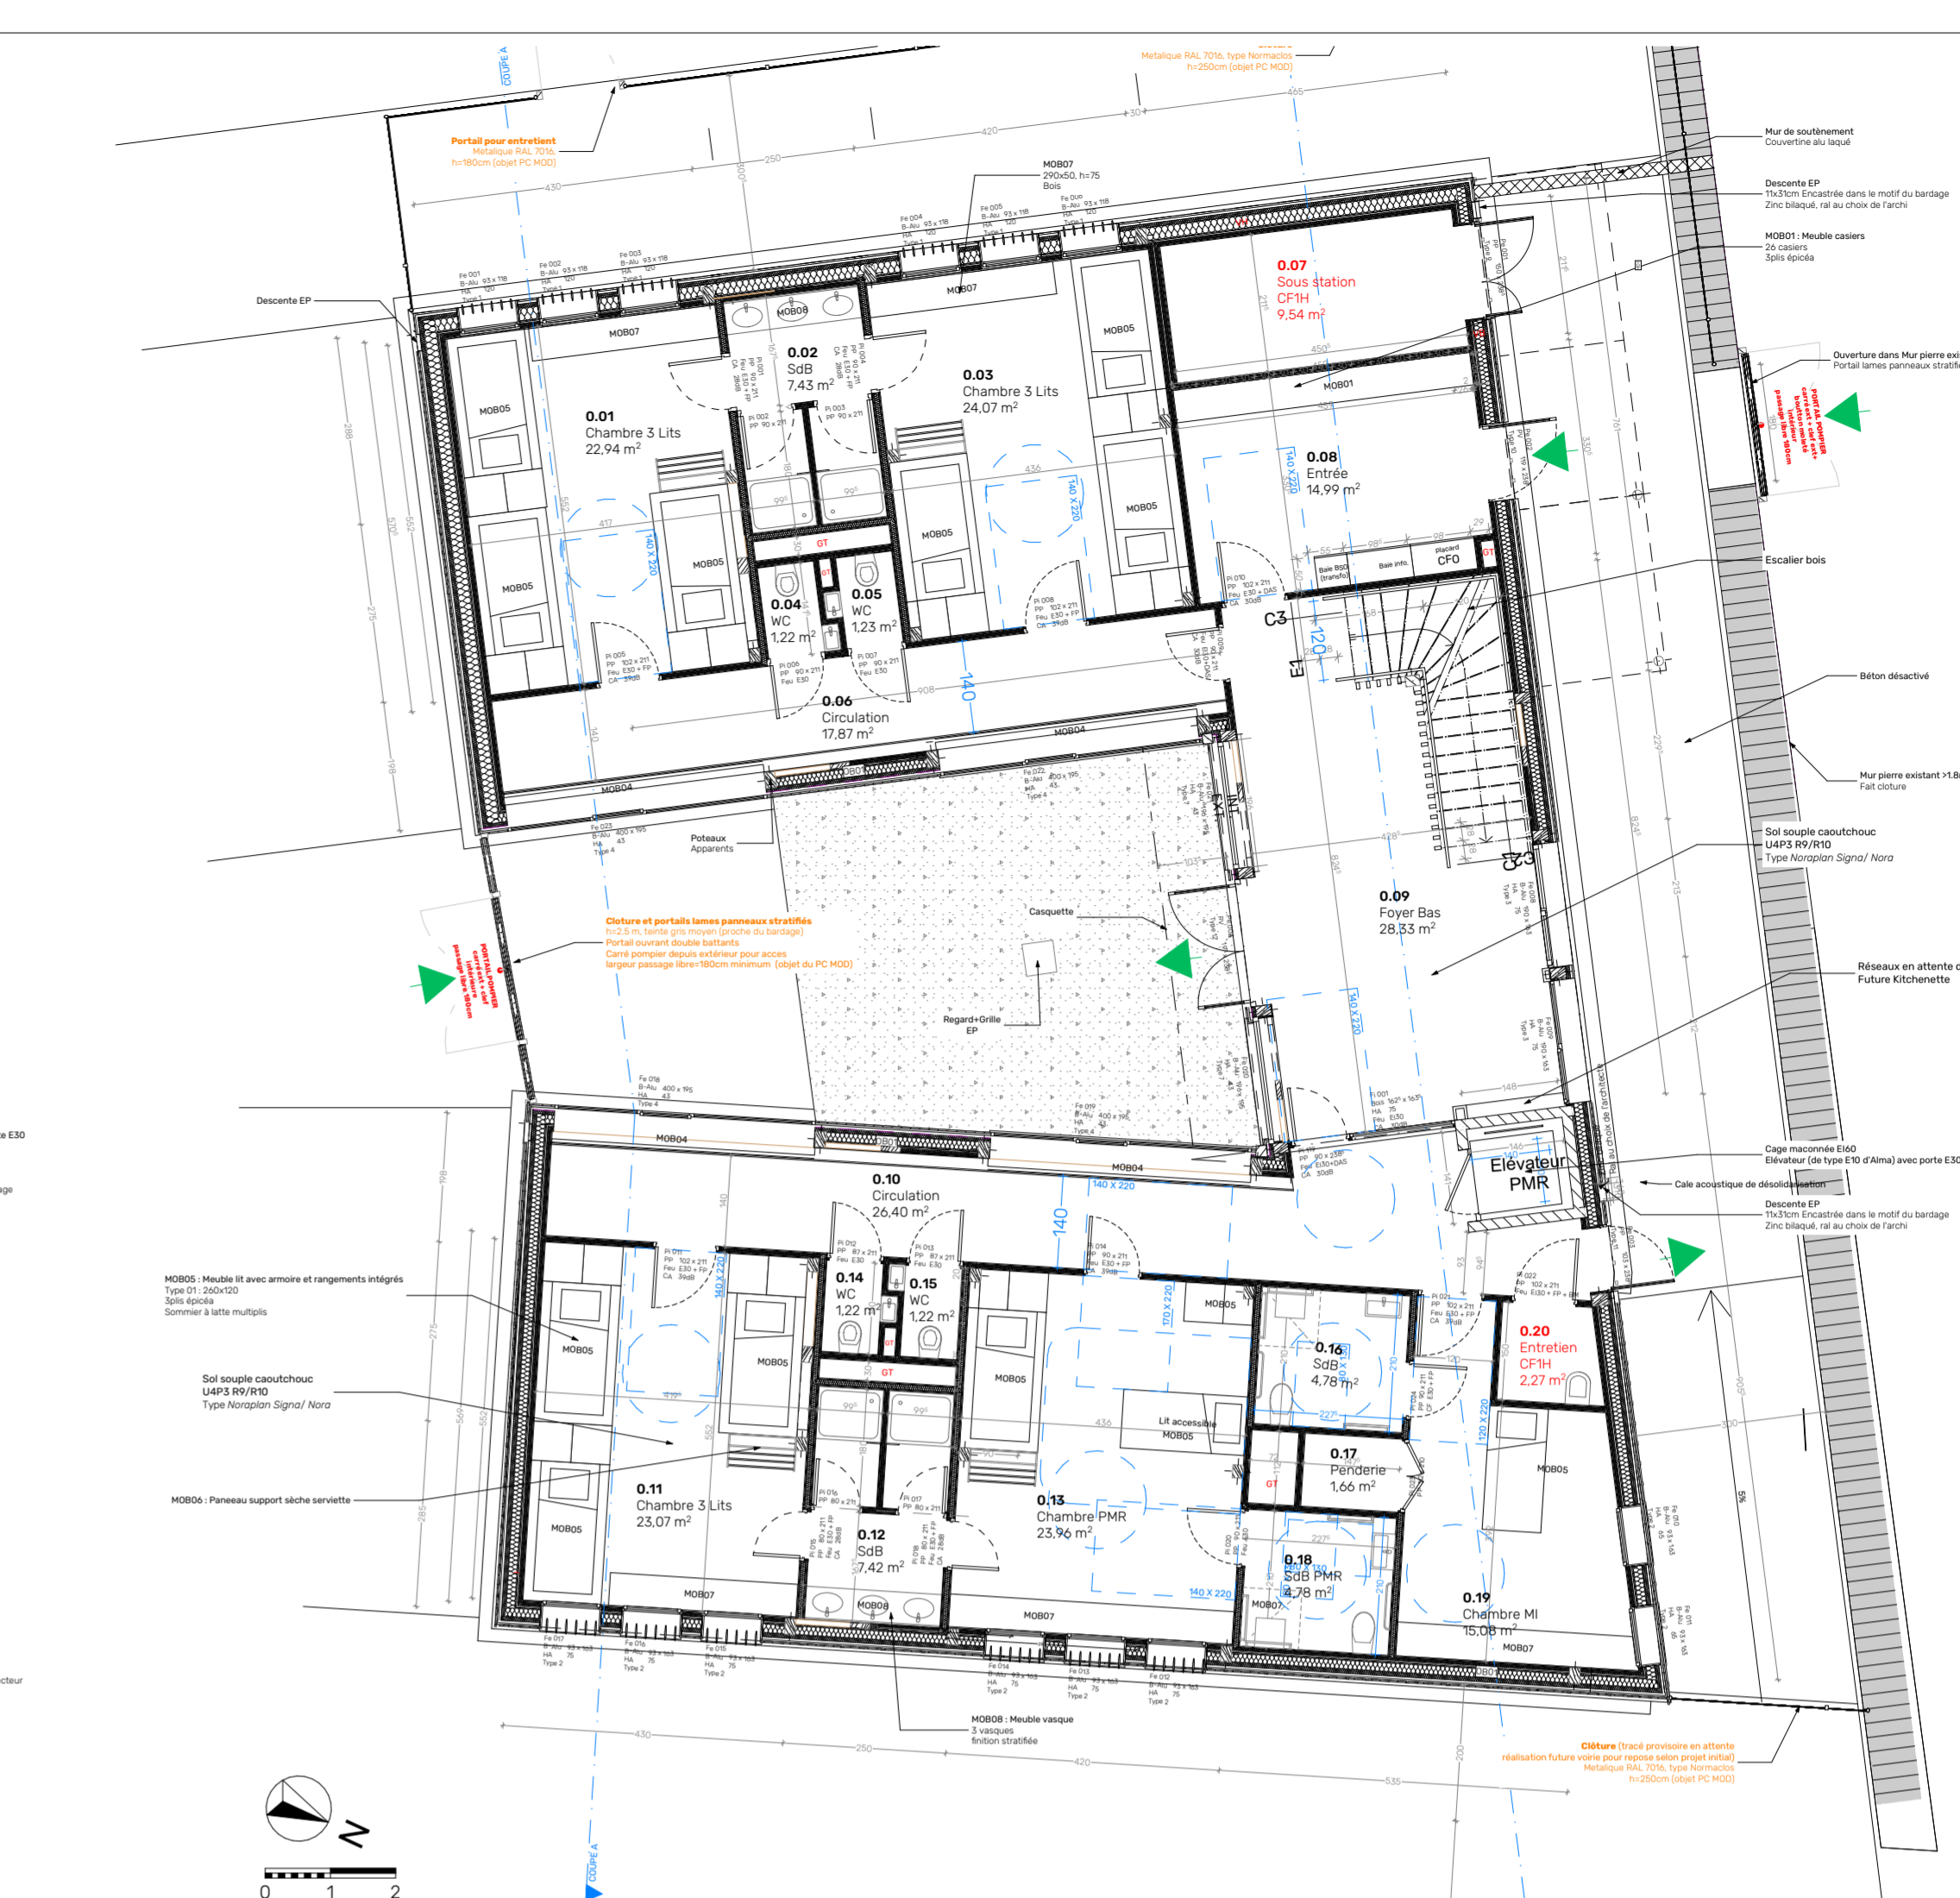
Metalique RAL 7016, type Normaclos
h=250cm (objet PC MOD)

COUPE A

Portail pour entretient
Metalique RAL 7016
h=180cm (objet PC MOD)

Mur de soutènement
Couvertine alu laqué

Descente EP
11x31cm Encastrée dans le motif du bardage
Zinc bilaqué, ral au choix de l'archi

MOB01 : Meuble casiers
26 casiers
3plis épicéa

MOB07
290x50, h=75
Bois

Descente EP

0.07
Sous station
CF1H
9,54 m²

Ouverture dans Mur pierre exi
Portail lames panneaux stratifi

0.01
Chambre 3 Lits
22,94 m²

0.02
SdB
7,43 m²

0.03
Chambre 3 Lits
24,07 m²

0.08
Entrée
14,99 m²

MOB05
MOB07
MOB08
MOB01

0.04
WC
1,22 m²

0.05
WC
1,23 m²

Escalier bois

CFO

0.06
Circulation
17,87 m²

Béton désactivé

Mur pierre existant >1.8
Fait cloture

MOB04

Poteaux
Apparents

Sol souple caoutchouc
U4P3 R9/R10
Type Noraplan Signa/ Nora

0.09
Foyer Bas
28,33 m²

Casquette

Cloture et portails lames panneaux stratifiés
h=2,5 m, teinte gris moyen (proche du bardage)
Portail ouvrant double battants
Carré pompier depuis extérieur pour acces
largeur passage libre=180cm minimum (objet du PC MOD)

Réseaux en attente
Future Kitchenette

Regard+Grille
EP

Cage maçonnée EI60
Elévateur (de type E10 d'Alma) avec porte E30

Elévateur
PMR

Cale acoustique de désolidarisation

Descente EP
11x31cm Encastrée dans le motif du bardage
Zinc bilaqué, ral au choix de l'archi

0.10
Circulation
26,40 m²

MOB05 : Meuble lit avec armoire et rangements intégrés
Type 01 : 260x120
3plis épicéa
Sommier à latte multiplis

0.14
WC
1,22 m²

0.15
WC
1,22 m²

0.16
SdB
4,78 m²

0.20
Entretien
CF1H
2,27 m²

Sol souple caoutchouc
U4P3 R9/R10
Type Noraplan Signa/ Nora

Lit accessible
MOB05

0.17
Penderie
1,66 m²

MOB06 : Paneeau support sèche serviette

0.11
Chambre 3 Lits
23,07 m²

0.12
SdB
7,42 m²

0.13
Chambre PMR
23,96 m²

0.18
SdB PMR
4,78 m²

0.19
Chambre MI
15,08 m²

MOB08 : Meuble vasque
3 vasques
finition stratifiée

Clôture (tracé provisoire en attente
réalisation future voirie pour repose selon projet initial)
Metalique RAL 7016, type Normaclos
h=250cm (objet PC MOD)

COUPE A

N

0 1 2